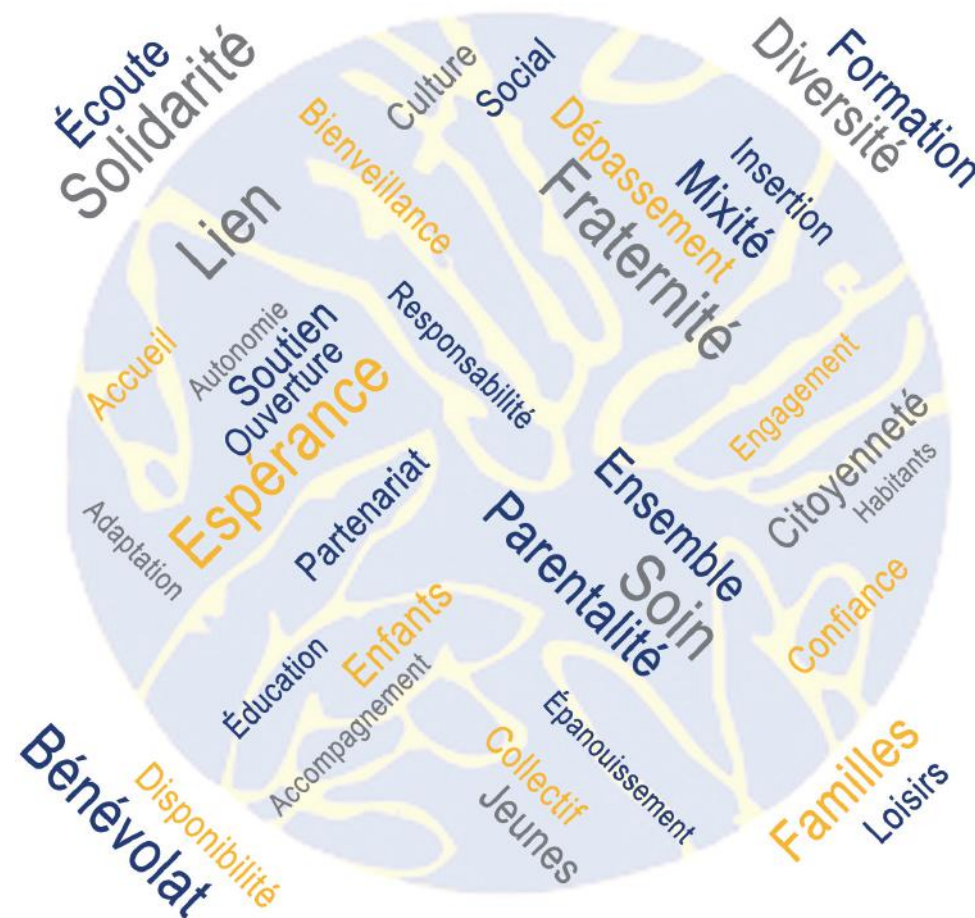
Écoute
Solidarité
Bienveillance
Culture
Social
Dépassement
Diversité
Formation
Insertion
Mixité
Fraternité
Lien
Accueil
Autonomie
Soutien
Ouverture
Espérance
Responsabilité
Engagement
Citoyenneté
Habitants
Adaptation
Partenariat
Ensemble
Parentalité
Soin
Confiance
Éducation
Enfants
Accompagnement
Épanouissement
Collectif
Jeunes
Familles
Loisirs
Bénévolat
Disponibilité